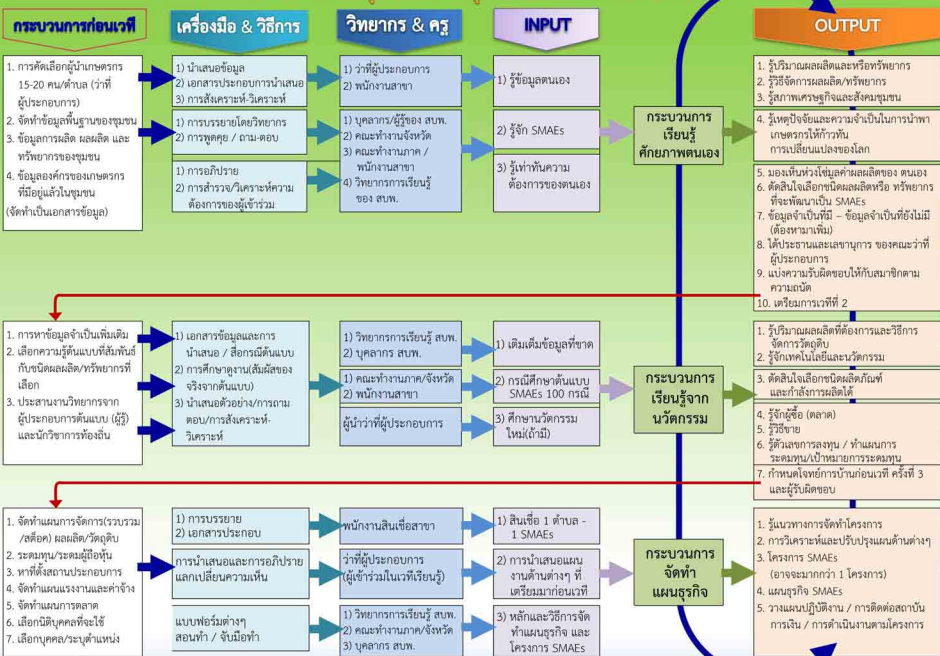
กระบวนการก่อนเวที

เครื่องมือ & วิธีการ

วิทยากร & ครู

INPUT

OUTPUT

1. การคัดเลือกผู้นำเกษตรกร 15-20 คน/ตำบล (ว่าที่ผู้ประกอบการ)
2. จัดทำข้อมูลพื้นฐานของชุมชน
3. ข้อมูลการผลิต ผลผลิต และทรัพยากรของชุมชน
4. ข้อมูลองค์กรของเกษตรกรที่มีอยู่แล้วในชุมชน (จัดทำเป็นเอกสารข้อมูล)

1) นำเสนอข้อมูล
2) เอกสารประกอบการนำเสนอ
3) การสังเคราะห์-วิเคราะห์

1) การบรรยายโดยวิทยากร
2) การพูดคุย / ถาม-ตอบ

1) การอภิปราย
2) การสำรวจ/วิเคราะห์ความต้องการของผู้เข้าร่วม

1) ว่าที่ผู้ประกอบการ
2) พนักงานสาขา

1) บุคลากร/ผู้ช่วย สบพ.
2) คณะทำงานจังหวัด
3) คณะทำงานภาค / พนักงานสาขา
4) วิทยากรการเรียนรู้ ของ สบพ.

1) รู้ข้อมูลตนเอง

2) รู้จัก SMAEs

3) รู้เท่าทันความต้องการของตนเอง

กระบวนการเรียนรู้ศักยภาพตนเอง

1. รู้ปริมาณผลผลิตและหรือทรัพยากร
2. รู้วิธีจัดการผลผลิต/ทรัพยากร
3. รู้สภาพเศรษฐกิจและสังคมชุมชน

4. รู้เหตุปัจจัยและความจำเป็นในการนำพาเกษตรกรให้ก้าวทันการเปลี่ยนแปลงของโลก

5. มองเห็นห่วงโซ่มูลค่าผลผลิตของ ตนเอง
6. ตัดสินใจเลือกชนิดผลผลิตหรือ ทรัพยากรที่จะพัฒนาเป็น SMAEs
7. ข้อมูลจำเป็นที่มี – ข้อมูลจำเป็นที่ยังไม่มี (ต้องหามาเพิ่ม)
8. ได้ประธานและเลขานุการ ของคณะว่าที่ผู้ประกอบการ
9. แบ่งความรับผิดชอบให้กับสมาชิกตามความถนัด
10. เตรียมการเวทีที่ 2

1. การหาข้อมูลจำเป็นเพิ่มเติม
2. เลือกความรู้ต้นแบบที่สัมพันธ์กับชนิดผลผลิต/ทรัพยากรที่เลือก
3. ประสานงานวิทยากรจากผู้ประกอบการต้นแบบ (ผู้รู้) และนักวิชาการท้องถิ่น

1) เอกสารข้อมูลและการนำเสนอ / สื่อกรณีต้นแบบ
2) การศึกษาดูงาน(สัมผัสของจริงจากต้นแบบ)
3) นำเสนอตัวอย่าง/การถาม ตอบ/การสังเคราะห์-วิเคราะห์

1) วิทยากรการเรียนรู้ สบพ.
2) บุคลากร สบพ.

1) คณะทำงานภาค/จังหวัด
2) พนักงานสาขา

ผู้นำว่าที่ผู้ประกอบการ

1) เติมเต็มข้อมูลที่ขาด

2) กรณีศึกษาต้นแบบ SMAEs 100 กรณี

3) ศึกษานวัตกรรมใหม่(ถ้ามี)

กระบวนการเรียนรู้จากนวัตกรรม

1. รู้ปริมาณผลผลิตที่ต้องการและวิธีการจัดการวัตถุดิบ
2. รู้จักเทคโนโลยีและนวัตกรรม

3. ตัดสินใจเลือกชนิดผลิตภัณฑ์และกำลังการผลิตได้

4. รู้จักผู้ซื้อ (ตลาด)
5. รู้วิธีขาย
6. รู้ตัวเลขการลงทุน / ทำแผนการระดมทุน/เป้าหมายการระดมทุน

7. กำหนดโจทย์การบ้านก่อนเวที ครั้งที่ 3 และผู้รับผิดชอบ

1. จัดทำแผนการจัดการ(รวบรวม /สต็อค) ผลผลิต/วัตถุดิบ
2. ระดมทุน/ระดมผู้ถือหุ้น
3. หาที่ตั้งสถานประกอบการ
4. จัดทำแผนแรงงานและค่าจ้าง
5. จัดทำแผนการตลาด
6. เลือกนิติบุคคลที่จะใช้
7. เลือกบุคคล/ระบุตำแหน่ง

1) การบรรยาย
2) เอกสารประกอบ

การนำเสนอและการอภิปรายแลกเปลี่ยนความเห็น

แบบฟอร์มต่างๆ สอนทำ / จับมือทำ

พนักงานสินเชื่อสาขา

ว่าที่ผู้ประกอบการ (ผู้เข้าร่วมในเวทีเรียนรู้)

1) วิทยากรการเรียนรู้ สบพ.
2) คณะทำงานภาค/จังหวัด
3) บุคลากร สบพ.

1) สินเชื่อ 1 ตำบล - 1 SMAEs

2) การนำเสนอแผนงานด้านต่างๆ ที่เตรียมมาก่อนเวที

3) หลักและวิธีการจัดทำแผนธุรกิจ และโครงการ SMAEs

กระบวนการจัดทำแผนธุรกิจ

1. รู้แนวทางการจัดทำโครงการ
2. การวิเคราะห์และปรับปรุงแผนด้านต่างๆ
3. โครงการ SMAEs (อาจจะมากกว่า 1 โครงการ)
4. แผนธุรกิจ SMAEs
5. วางแผนปฏิบัติงาน / การติดต่อสถาบันการเงิน / การดำเนินงานตามโครงการ